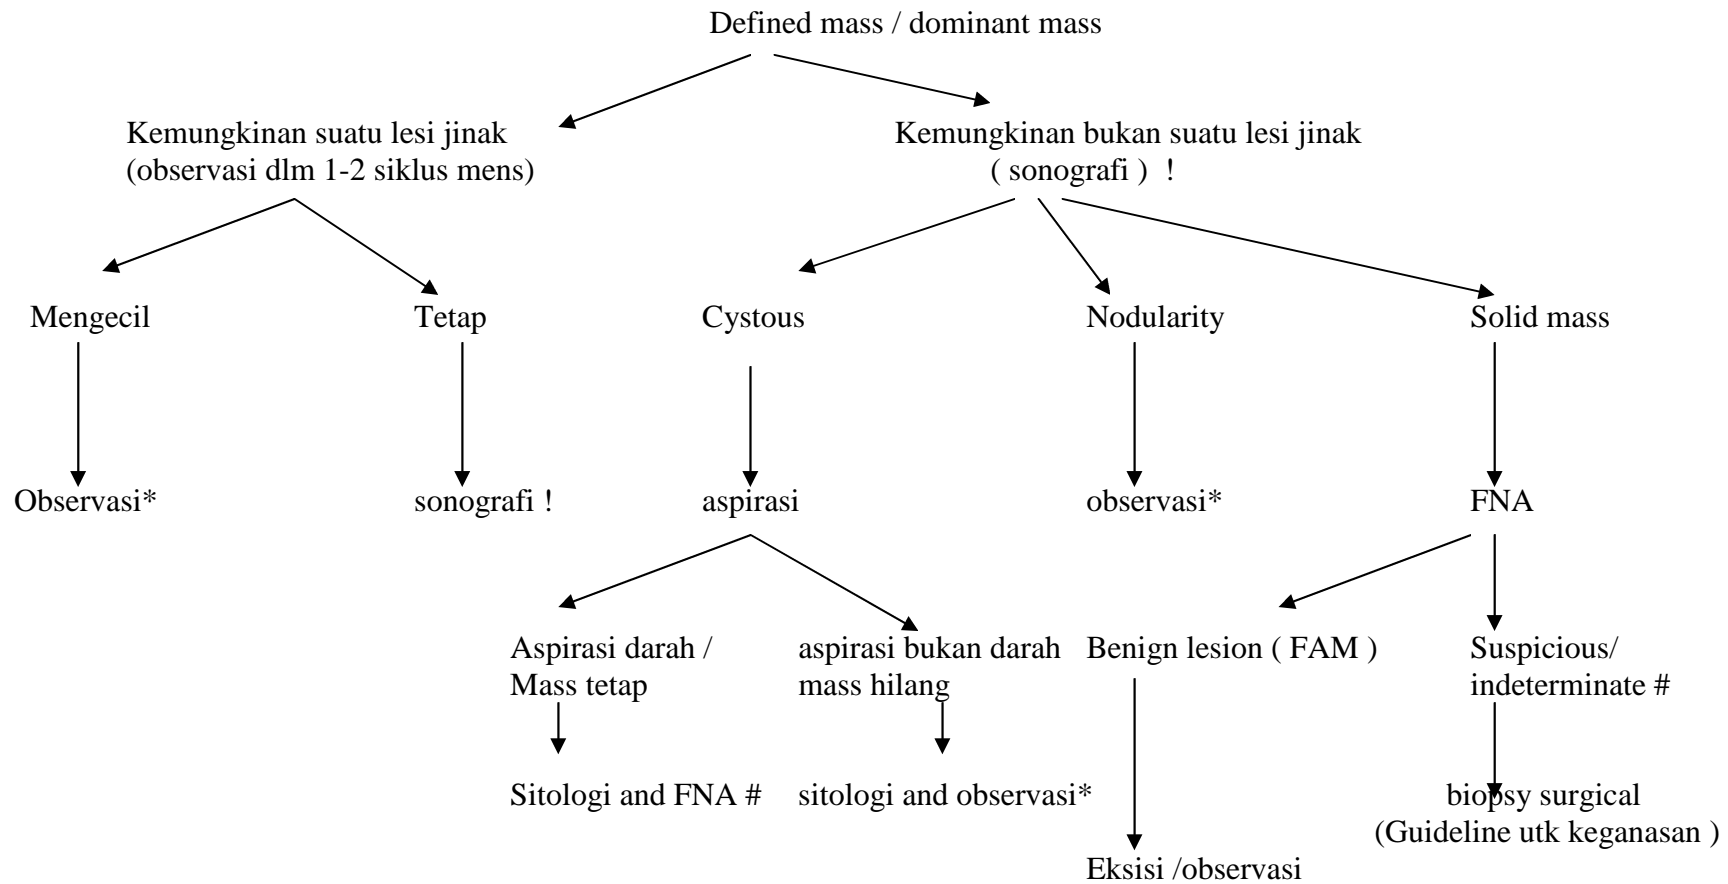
Defined mass / dominant mass

Kemungkinan suatu lesi jinak
(observasi dlm 1-2 siklus mens)

Kemungkinan bukan suatu lesi jinak
( sonografi ) !

Mengecil

Tetap

Cystous

Nodularity

Solid mass

Observasi*

sonografi !

aspirasi

observasi*

FNA

Aspirasi darah /
Mass tetap

aspirasi bukan darah
mass hilang

Benign lesion ( FAM )

Suspicious/
indeterminate #

Sitologi and FNA #

sitologi and observasi*

biopsy surgical
(Guideline utk keganasan )

Eksisi /observasi